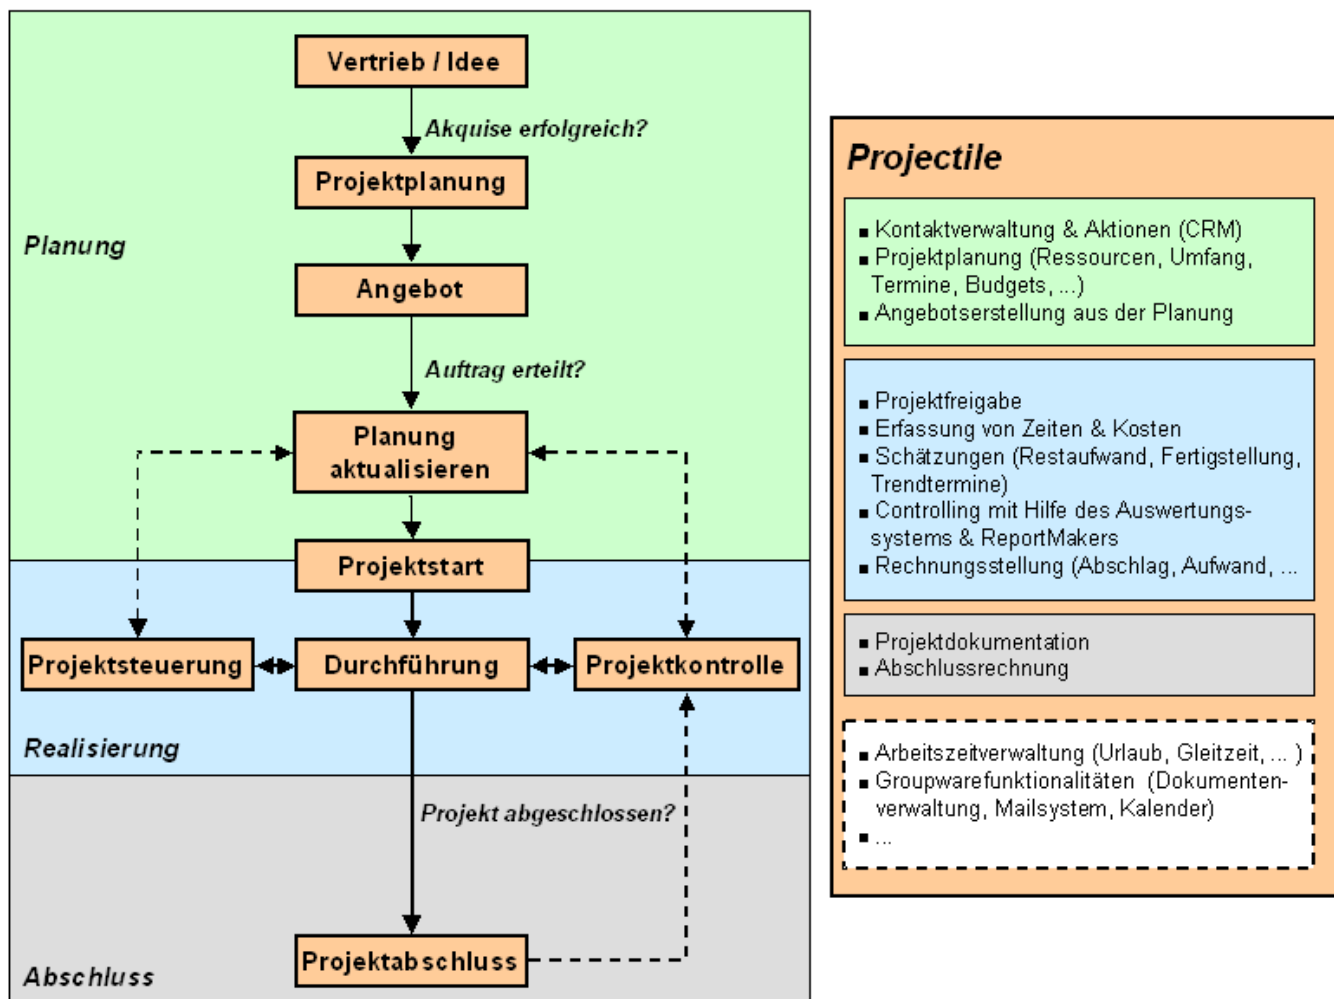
Vertrieb / Idee

Akquise erfolgreich?

Projektplanung

Planung

Angebot

Auftrag erteilt?

Planung aktualisieren

Projektstart

Projektsteuerung

Durchführung

Projektkontrolle

Realisierung

Projekt abgeschlossen?

Abschluss

Projektabschluss

Projectile

▪ Kontaktverwaltung & Aktionen (CRM)
▪ Projektplanung (Ressourcen, Umfang, Termine, Budgets, ...)
▪ Angebotserstellung aus der Planung

▪ Projektfreigabe
▪ Erfassung von Zeiten & Kosten
▪ Schätzungen (Restaufwand, Fertigstellung, Trendtermine)
▪ Controlling mit Hilfe des Auswertungssystems & ReportMakers
▪ Rechnungsstellung (Abschlag, Aufwand, ...

▪ Projektdokumentation
▪ Abschlussrechnung

▪ Arbeitszeitverwaltung (Urlaub, Gleitzeit, ... )
▪ Groupwarefunktionalitäten (Dokumentenverwaltung, Mailsystem, Kalender)
▪ ...